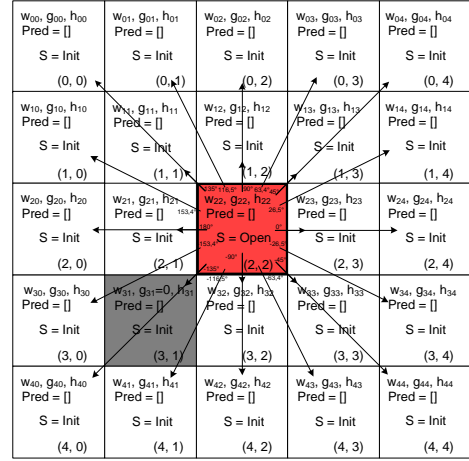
| | | | | |
|---|---|---|---|---|
| $w_{00}, g_{00}, h_{00}$ Pred = [] S = Init (0, 0) | $w_{01}, g_{01}, h_{01}$ Pred = [] S = Init (0, 1) | $w_{02}, g_{02}, h_{02}$ Pred = [] S = Init (0, 2) | $w_{03}, g_{03}, h_{03}$ Pred = [] S = Init (0, 3) | $w_{04}, g_{04}, h_{04}$ Pred = [] S = Init (0, 4) |
| $w_{10}, g_{10}, h_{10}$ Pred = [] S = Init (1, 0) | $w_{11}, g_{11}, h_{11}$ Pred = [] S = Init (1, 1) | $w_{12}, g_{12}, h_{12}$ Pred = [] S = Init (1, 2) | $w_{13}, g_{13}, h_{13}$ Pred = [] S = Init (1, 3) | $w_{14}, g_{14}, h_{14}$ Pred = [] S = Init (1, 4) |
| $w_{20}, g_{20}, h_{20}$ Pred = [] S = Init (2, 0) | $w_{21}, g_{21}, h_{21}$ Pred = [] S = Init (2, 1) | $w_{22}, g_{22}, h_{22}$ Pred = [] S = Open (2, 2) 135° 116,5° 90° 63,4° 45° 153,4° 26,5° 180° 0° 153,4° 26,5° 135° -90° 116,5° 45° | $w_{23}, g_{23}, h_{23}$ Pred = [] S = Init (2, 3) | $w_{24}, g_{24}, h_{24}$ Pred = [] S = Init (2, 4) |
| $w_{30}, g_{30}, h_{30}$ Pred = [] S = Init (3, 0) | $w_{31}, g_{31}=0, h_{31}$ Pred = [] S = Init (3, 1) | $w_{32}, g_{32}, h_{32}$ Pred = [] S = Init (3, 2) | $w_{33}, g_{33}, h_{33}$ Pred = [] S = Init (3, 3) | $w_{34}, g_{34}, h_{34}$ Pred = [] S = Init (3, 4) |
| $w_{40}, g_{40}, h_{40}$ Pred = [] S = Init (4, 0) | $w_{41}, g_{41}, h_{41}$ Pred = [] S = Init (4, 1) | $w_{42}, g_{42}, h_{42}$ Pred = [] S = Init (4, 2) | $w_{43}, g_{43}, h_{43}$ Pred = [] S = Init (4, 3) | $w_{44}, g_{44}, h_{44}$ Pred = [] S = Init (4, 4) |